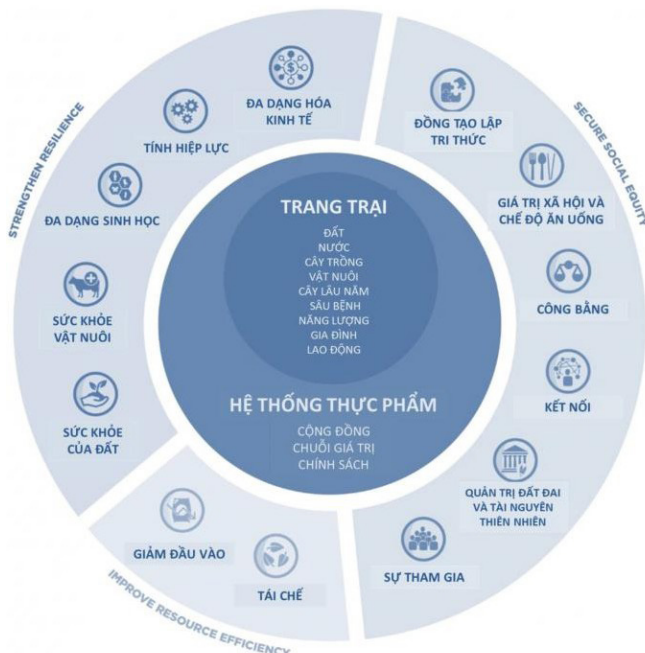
STRENGTHEN RESILIENCE

ĐA DẠNG HÓA KINH TẾ

TÍNH HIỆP LỰC

ĐA DẠNG SINH HỌC

SỨC KHỎE VẬT NUÔI

SỨC KHỎE CỦA ĐẤT

SECURE SOCIAL EQUITY

ĐỒNG TẠO LẬP TRI THỨC

GIÁ TRỊ XÃ HỘI VÀ CHẾ ĐỘ ĂN UỐNG

CÔNG BẰNG

KẾT NỐI

QUẢN TRỊ ĐẤT ĐAI VÀ TÀI NGUYÊN THIÊN NHIÊN

SỰ THAM GIA

IMPROVE RESOURCE EFFICIENCY

GIẢM ĐẦU VÀO

TÁI CHẾ

TRANG TRẠI

ĐẤT
NƯỚC
CÂY TRỒNG
VẬT NUÔI
CÂY LÂU NĂM
SÂU BỆNH
NĂNG LƯỢNG
GIA ĐÌNH
LAO ĐỘNG

HỆ THỐNG THỰC PHẨM

CỘNG ĐỒNG
CHUỖI GIÁ TRỊ
CHÍNH SÁCH